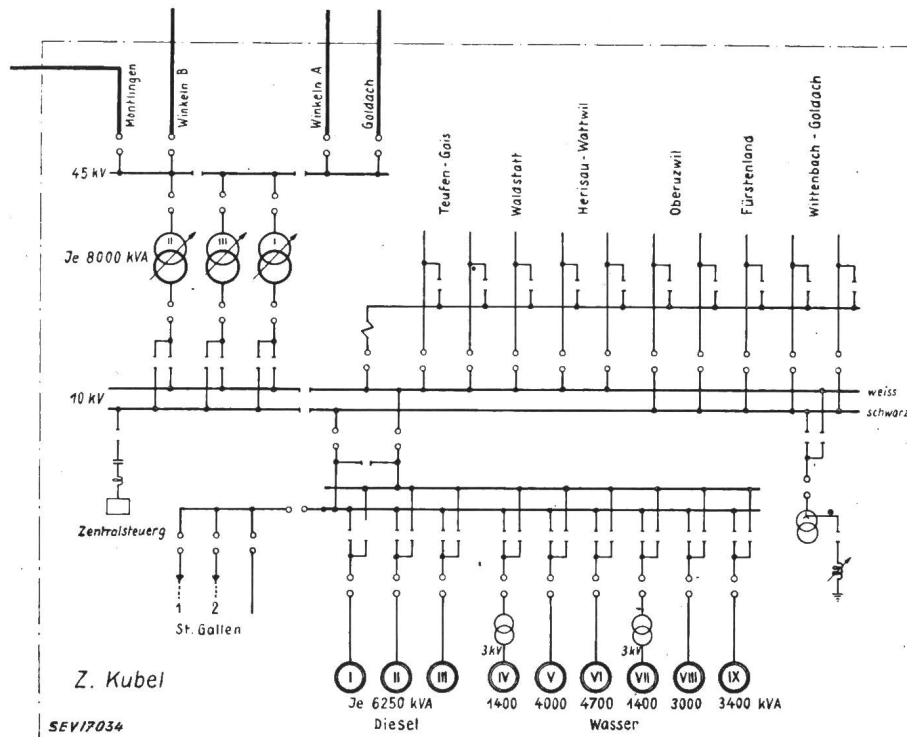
Montlingen
Winkeln B
Winkeln A
Goldach
Teufen-Gais
Waldstatt
Herisau-Wattwil
Oberuzwil
Fürstenland
Wittenbach-Goldach
45 kV
Je 8000 kVA
II
III
I
10 kV
weiss
schwarz
Zentralsteuerg
1
2
St. Gallen
3kV
3kV
Z. Kubel
I
II
III
IV
V
VI
VII
VIII
IX
Je 6250 kVA
Dieset
1400
4000
4700
1400
3000
3400 kVA
Wasser
SEV17034